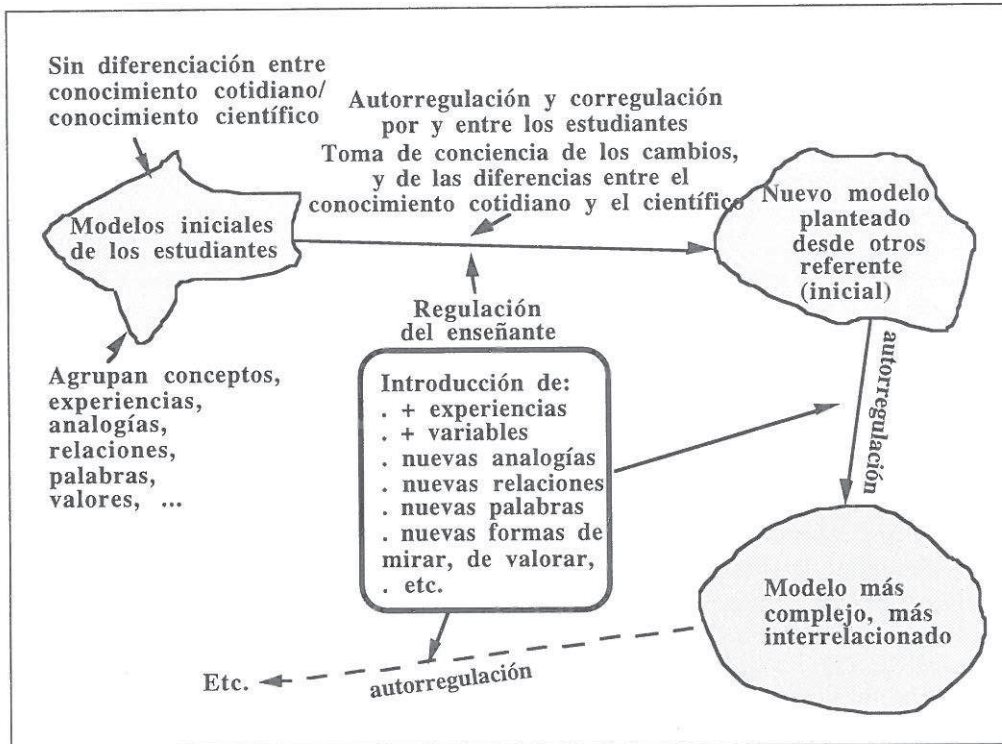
Sin diferenciación entre conocimiento cotidiano/ conocimiento científico

Autorregulación y corregulación por y entre los estudiantes
Toma de conciencia de los cambios, y de las diferencias entre el conocimiento cotidiano y el científico

Modelos iniciales de los estudiantes

Nuevo modelo planteado desde otros referente (inicial)

Regulación del enseñante

autorregulación

Agrupan conceptos, experiencias, analogías, relaciones, palabras, valores, ...

Introducción de:
. + experiencias
. + variables
. nuevas analogías
. nuevas relaciones
. nuevas palabras
. nuevas formas de mirar, de valorar,
. etc.

Modelo más complejo, más interrelacionado

Etc.

autorregulación